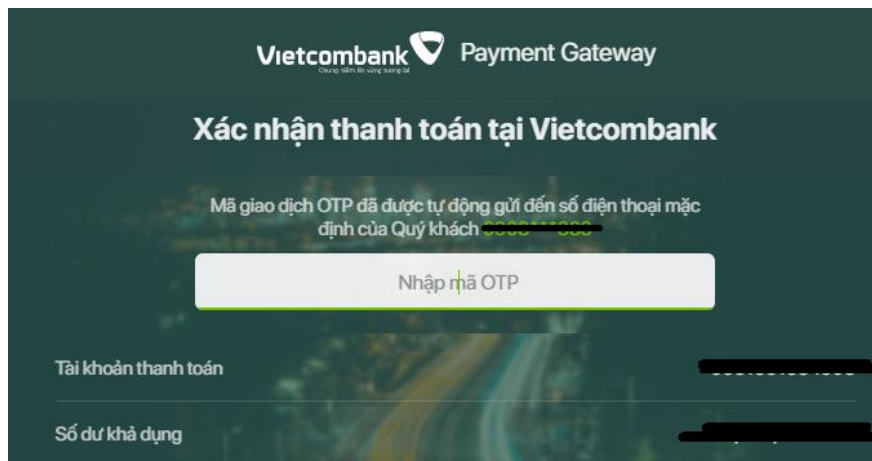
Vietcombank Payment Gateway
Chung niềm tin vững tương lai

Xác nhận thanh toán tại Vietcombank

Mã giao dịch OTP đã được tự động gửi đến số điện thoại mặc định của Quý khách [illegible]

Nhập mã OTP

Tài khoản thanh toán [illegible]

Số dư khả dụng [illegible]